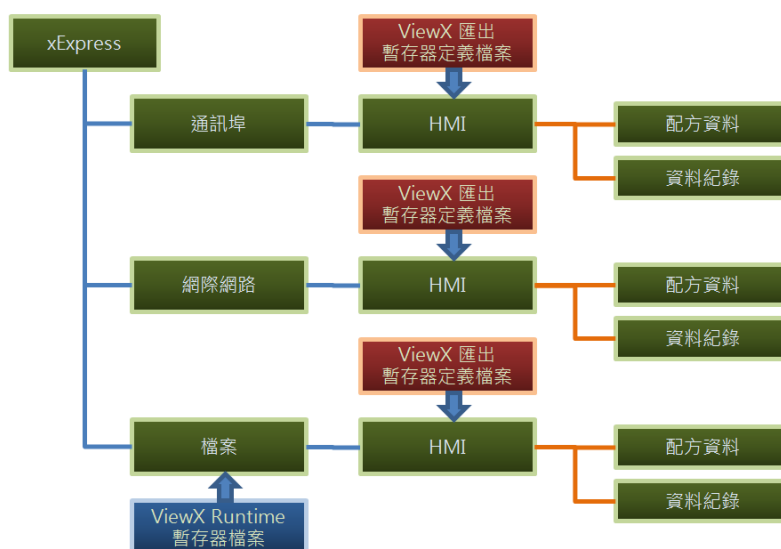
xExpress

ViewX 匯出
暫存器定義檔案

通訊埠

HMI

配方資料

資料紀錄

ViewX 匯出
暫存器定義檔案

網際網路

HMI

配方資料

資料紀錄

ViewX 匯出
暫存器定義檔案

檔案

HMI

配方資料

資料紀錄

ViewX Runtime
暫存器檔案